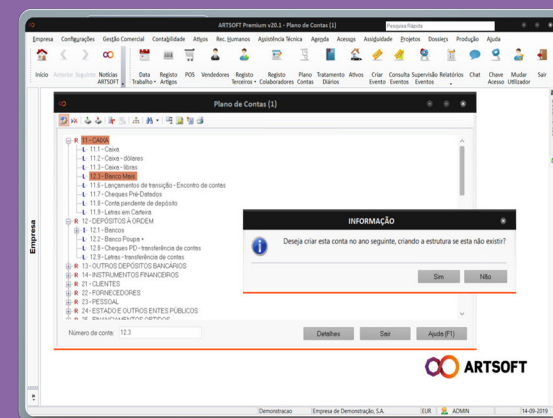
ARTSOFT Premium v20.1 - Plano de Contas (1)

Pesquisa Rápida

Empresa Configurações Gestão Comercial Contabilidade Ativos Rec. Humanos Assistência Técnica Agenda Acessos Analisador Projetos Dossiers Produção Ajuda

Início Anterior Seguinte Notícias ARTSOFT Data Trabalho Registo Artigos POS Vendedores Registo Terceiros Registo Colaboradores Plano Contas Tratamento Diários Ativos Criar Evento Consulta Eventos Supervisão Eventos Relatórios Chat Chave Acesso Mudar Utilizador Sair

Empresa

Plano de Contas (1)

R 11 - CAIXA
L 11.1 - Caixa
L 11.2 - Caixa - dólares
L 11.3 - Caixa - libras
L 12.3 - Banco Meix
L 11.6 - Lançamentos de transição - Encontro de contas
L 11.7 - Cheques Pré-Datados
L 11.8 - Conta pendente de depósito
L 11.9 - Letras em Carteira
R 12 - DEPÓSITOS À ORDEM
R 12.1 - Bancos
L 12.2 - Banco Poupa +
L 12.8 - Cheques PD - transferência de contas
L 12.9 - Letras - transferência de contas
R 13 - OUTROS DEPÓSITOS BANCÁRIOS
R 14 - INSTRUMENTOS FINANCEIROS
R 21 - CLIENTES
R 22 - FORNECEDORES
R 23 - PESSOAL
R 24 - ESTADO E OUTROS ENTES PÚBLICOS
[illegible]

INFORMAÇÃO

Deseja criar esta conta no ano seguinte, criando a estrutura se esta não existir?

Sim Não

Número de conta: 12.3

Detalhes Sair Ajuda (F1)

ARTSOFT

Demonstracao Empresa de Demonstração, S.A. EUR ADMIN 14-09-2019